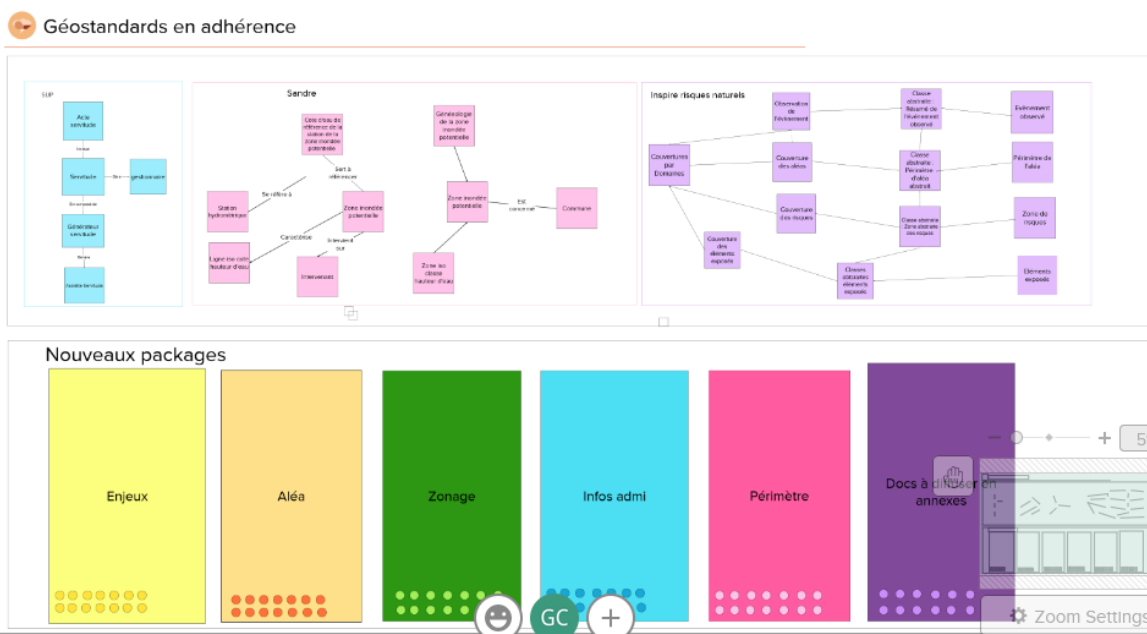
Géostandards en adhérence

SUP

Acte servitude

Servitude

géo-localisation

Générateur servitude

Assiette servitude

Sandre

Station hydrométrique

Ligne iso cote hauteur d'eau

Cote d'eau de référence de la station de la zone inondée potentielle

Zone inondée potentielle

Intervenants

Généalogie de la zone inondée potentielle

Zone inondée potentielle

Commune

Zone iso classe hauteur d'eau

Se réfère à

Sert à référencer

Caractérise

Est concerné

Inspire risques naturels

Couverture par Domaines

Observation de l'événement

Classe abstraite Résumé de l'événement observé

Evénement observé

Couverture des aléas

Classe abstraite Périmètre d'aléa abstrait

Périmètre de l'aléa

Couverture des risques

Classe abstraite Zone abstraite des risques

Zone de risques

Couverture des éléments exposés

Classes abstraites éléments exposés

Eléments exposés

Nouveaux packages

Enjeux

Aléa

Zonage

Infos admi

Périmètre

Docs à diffuser en annexes

GC

Zoom Settings

5